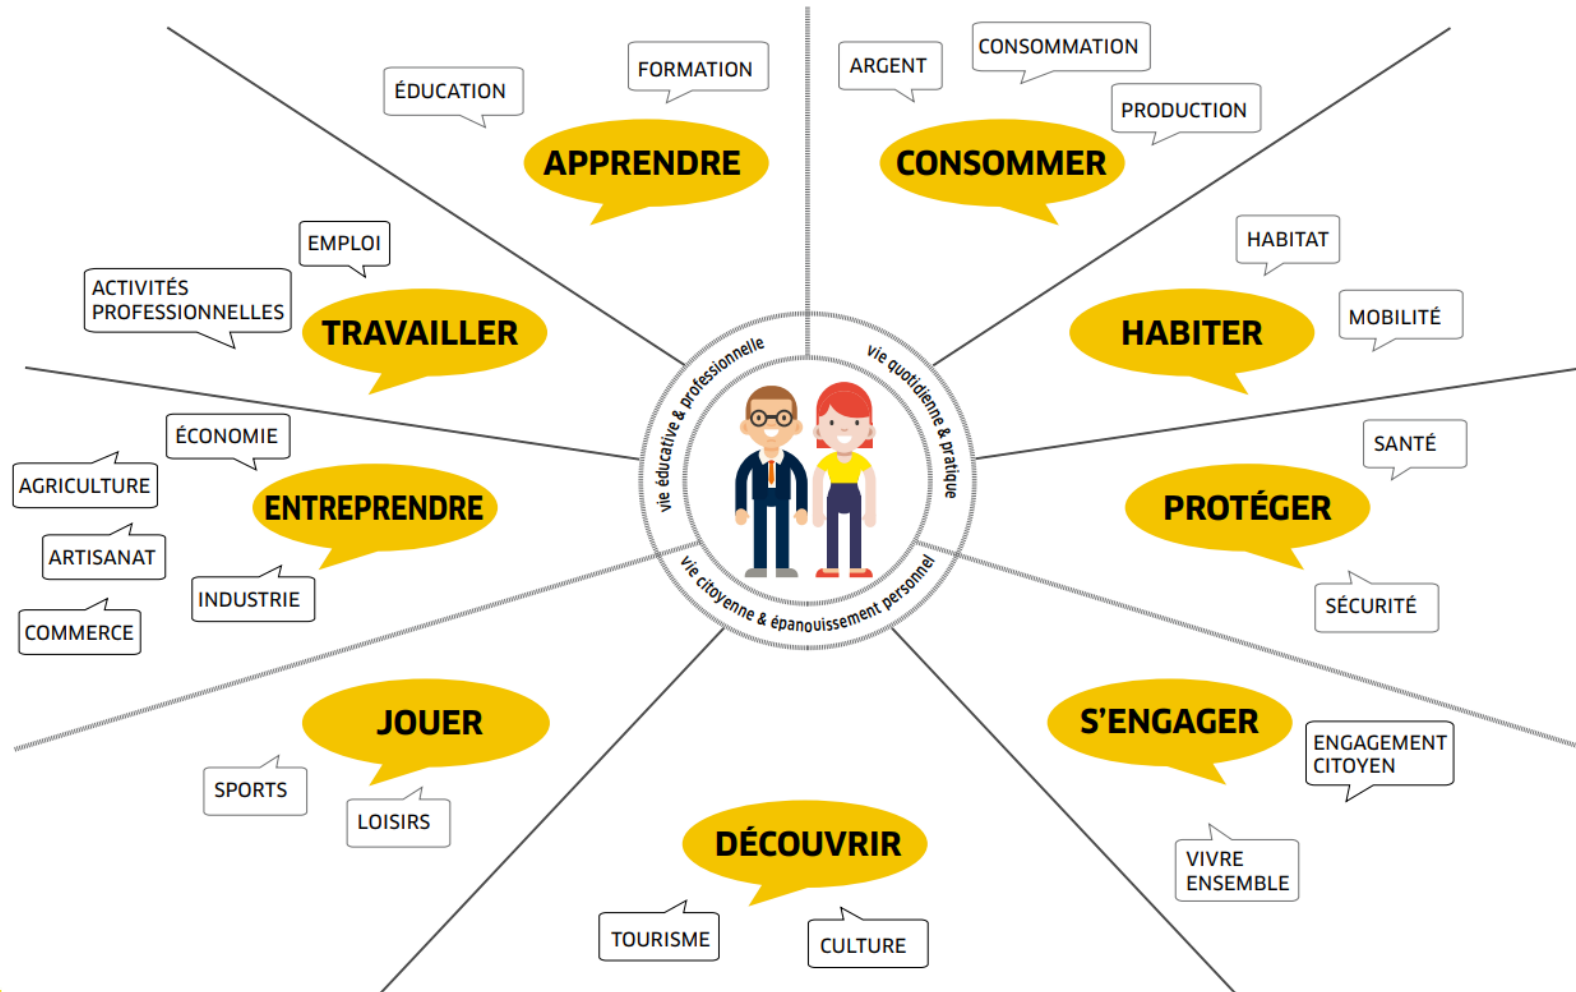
ÉDUCATION

FORMATION

APPRENDRE

ARGENT

CONSOMMATION

PRODUCTION

CONSOMMER

EMPLOI

ACTIVITÉS PROFESSIONNELLES

TRAVAILLER

HABITAT

MOBILITÉ

HABITER

vie éducative & professionnelle

vie quotidienne & pratique

vie citoyenne & épanouissement personnel

ÉCONOMIE

AGRICULTURE

ARTISANAT

COMMERCE

INDUSTRIE

ENTREPRENDRE

SANTÉ

PROTÉGER

SÉCURITÉ

JOUER

SPORTS

LOISIRS

S'ENGAGER

ENGAGEMENT CITOYEN

VIVRE ENSEMBLE

DÉCOUVRIR

TOURISME

CULTURE